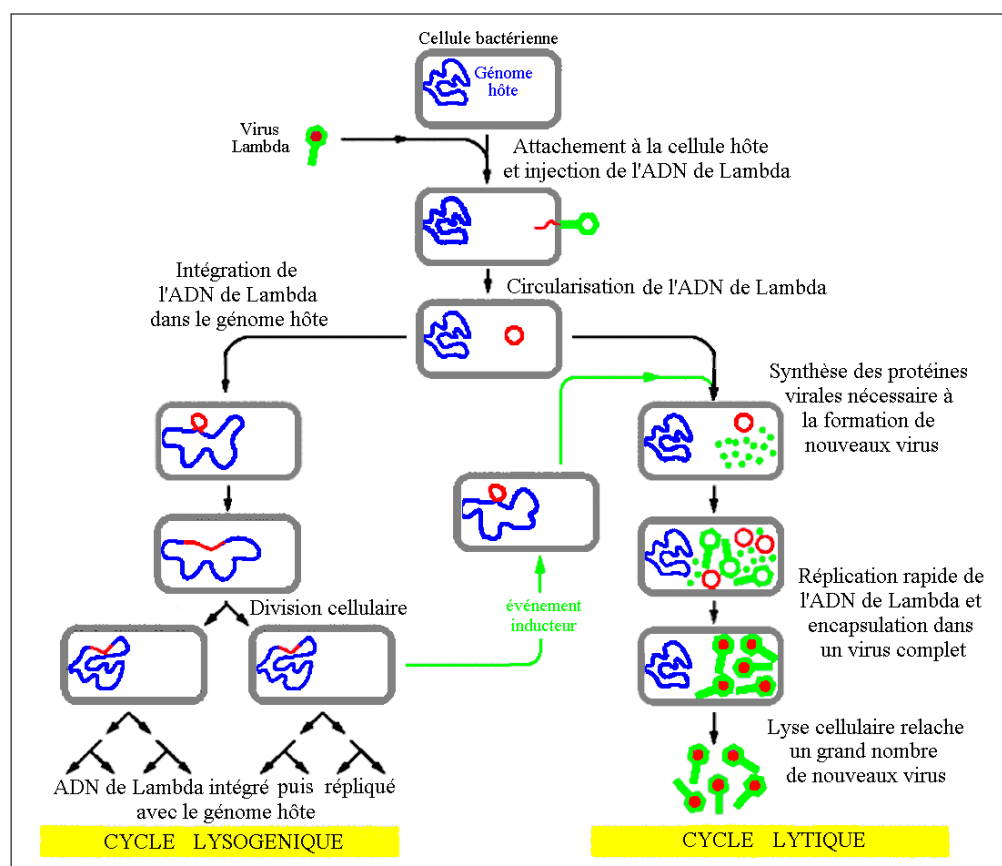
Cellule bactérienne

Génome hôte

Virus Lambda

Attachement à la cellule hôte et injection de l'ADN de Lambda

Circularisation de l'ADN de Lambda

Intégration de l'ADN de Lambda dans le génome hôte

Synthèse des protéines virales nécessaire à la formation de nouveaux virus

Réplication rapide de l'ADN de Lambda et encapsulation dans un virus complet

Division cellulaire

événement inducteur

Lyse cellulaire relache un grand nombre de nouveaux virus

ADN de Lambda intégré puis répliqué avec le génome hôte

CYCLE LYSOGENIQUE

CYCLE LYTIQUE